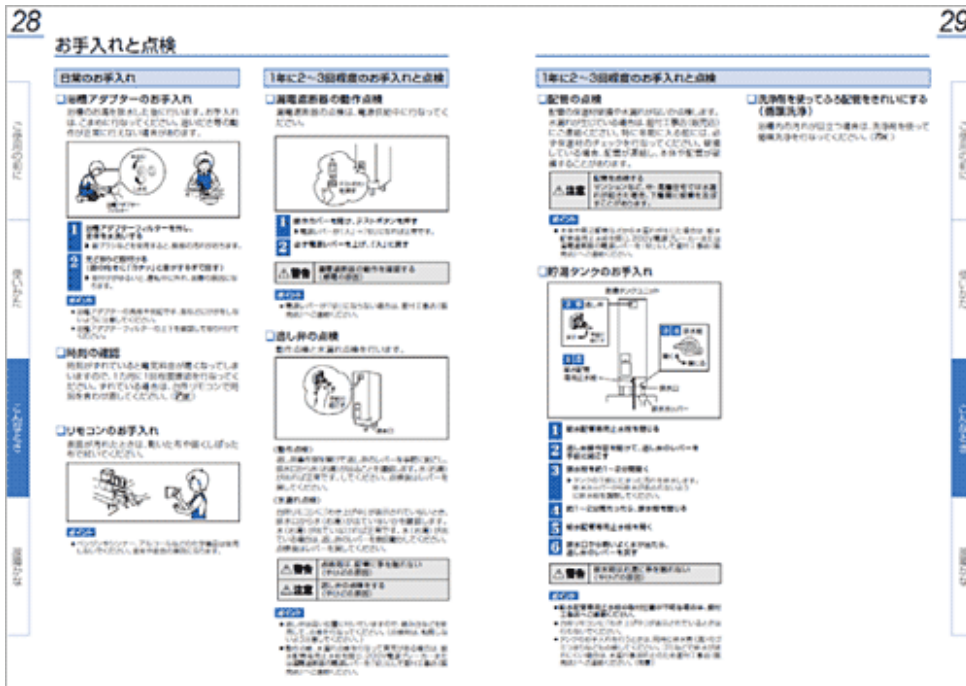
28

お手入れと点検

日常のお手入れ

❑浴槽アダプターのお手入れ

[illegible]

1 浴槽アダプターフィルターを外し、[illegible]

2 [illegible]

ポイント

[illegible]

❑時刻の確認

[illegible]

❑リモコンのお手入れ

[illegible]

ポイント

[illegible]

1年に2～3回程度のお手入れと点検

❑漏電遮断器の動作点検

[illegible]

1 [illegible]

2 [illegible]

⚠警告 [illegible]

ポイント

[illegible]

❑逃し弁の点検

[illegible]

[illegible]

⚠警告 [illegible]

⚠注意 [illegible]

ポイント

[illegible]

29

1年に2～3回程度のお手入れと点検

❑配管の点検

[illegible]

⚠注意 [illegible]

ポイント

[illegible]

❑洗浄剤を使ってふろ配管をきれいにする（循環洗浄）

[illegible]

❑貯湯タンクのお手入れ

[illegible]

1 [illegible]

2 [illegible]

3 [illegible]

4 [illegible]

5 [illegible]

6 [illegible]

⚠警告 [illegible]

ポイント

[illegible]